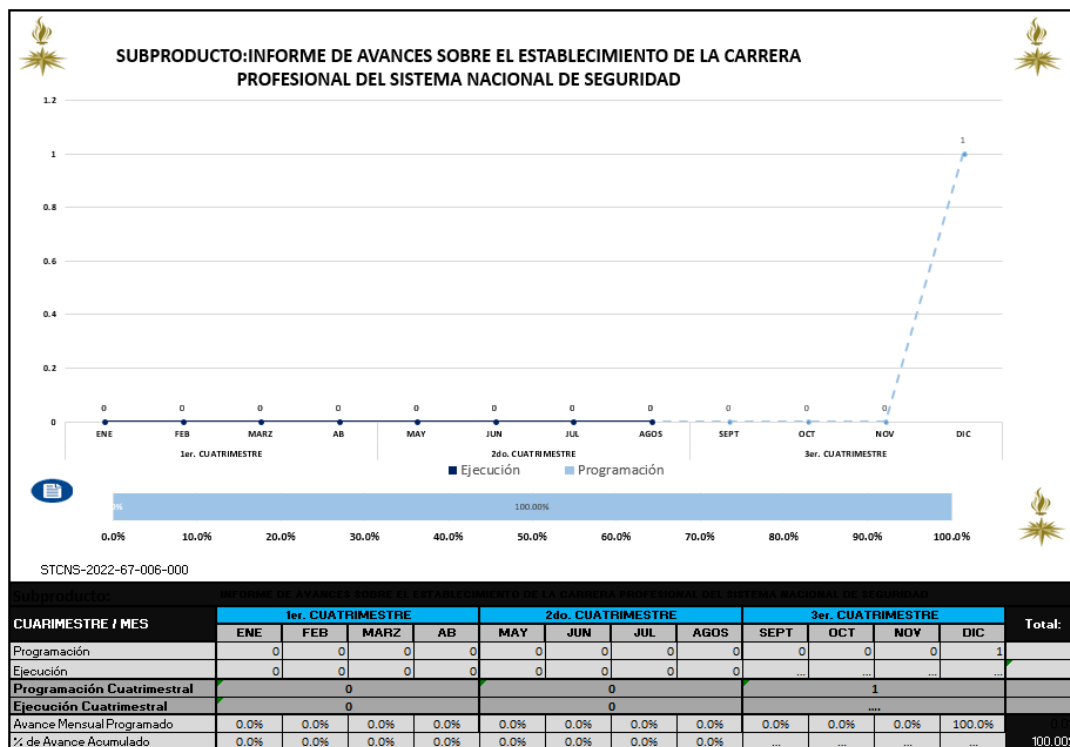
SUBPRODUCTO:INFORME DE AVANCES SOBRE EL ESTABLECIMIENTO DE LA CARRERA PROFESIONAL DEL SISTEMA NACIONAL DE SEGURIDAD

1.2
1
0.8
0.6
0.4
0.2
0

0 0 0 0 0 0 0 0 0 0 0 1

ENE FEB MARZ AB MAY JUN JUL AGOS SEPT OCT NOV DIC

1er. CUATRIMESTRE 2do. CUATRIMESTRE 3er. CUATRIMESTRE

Ejecución Programación

0% 100.00%

0.0% 10.0% 20.0% 30.0% 40.0% 50.0% 60.0% 70.0% 80.0% 90.0% 100.0%

STCNS-2022-67-006-000

Subproducto: INFORME DE AVANCES SOBRE EL ESTABLECIMIENTO DE LA CARRERA PROFESIONAL DEL SISTEMA NACIONAL DE SEGURIDAD

| CUARIMESTRE / MES | 1er. CUATRIMESTRE | | | | 2do. CUATRIMESTRE | | | | 3er. CUATRIMESTRE | | | | Total: |
|---|---|---|---|---|---|---|---|---|---|---|---|---|---|
| | ENE | FEB | MARZ | AB | MAY | JUN | JUL | AGOS | SEPT | OCT | NOV | DIC | |
| Programación | 0 | 0 | 0 | 0 | 0 | 0 | 0 | 0 | 0 | 0 | 0 | 1 | |
| Ejecución | 0 | 0 | 0 | 0 | 0 | 0 | 0 | 0 | ... | ... | ... | ... | |
| Programación Cuatrimestral | 0 | | | | 0 | | | | 1 | | | | |
| Ejecución Cuatrimestral | 0 | | | | 0 | | | | .... | | | | |
| Avance Mensual Programado | 0.0% | 0.0% | 0.0% | 0.0% | 0.0% | 0.0% | 0.0% | 0.0% | 0.0% | 0.0% | 0.0% | 100.0% | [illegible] |
| % de Avance Acumulado | 0.0% | 0.0% | 0.0% | 0.0% | 0.0% | 0.0% | 0.0% | 0.0% | ... | ... | ... | ... | 100.00 |